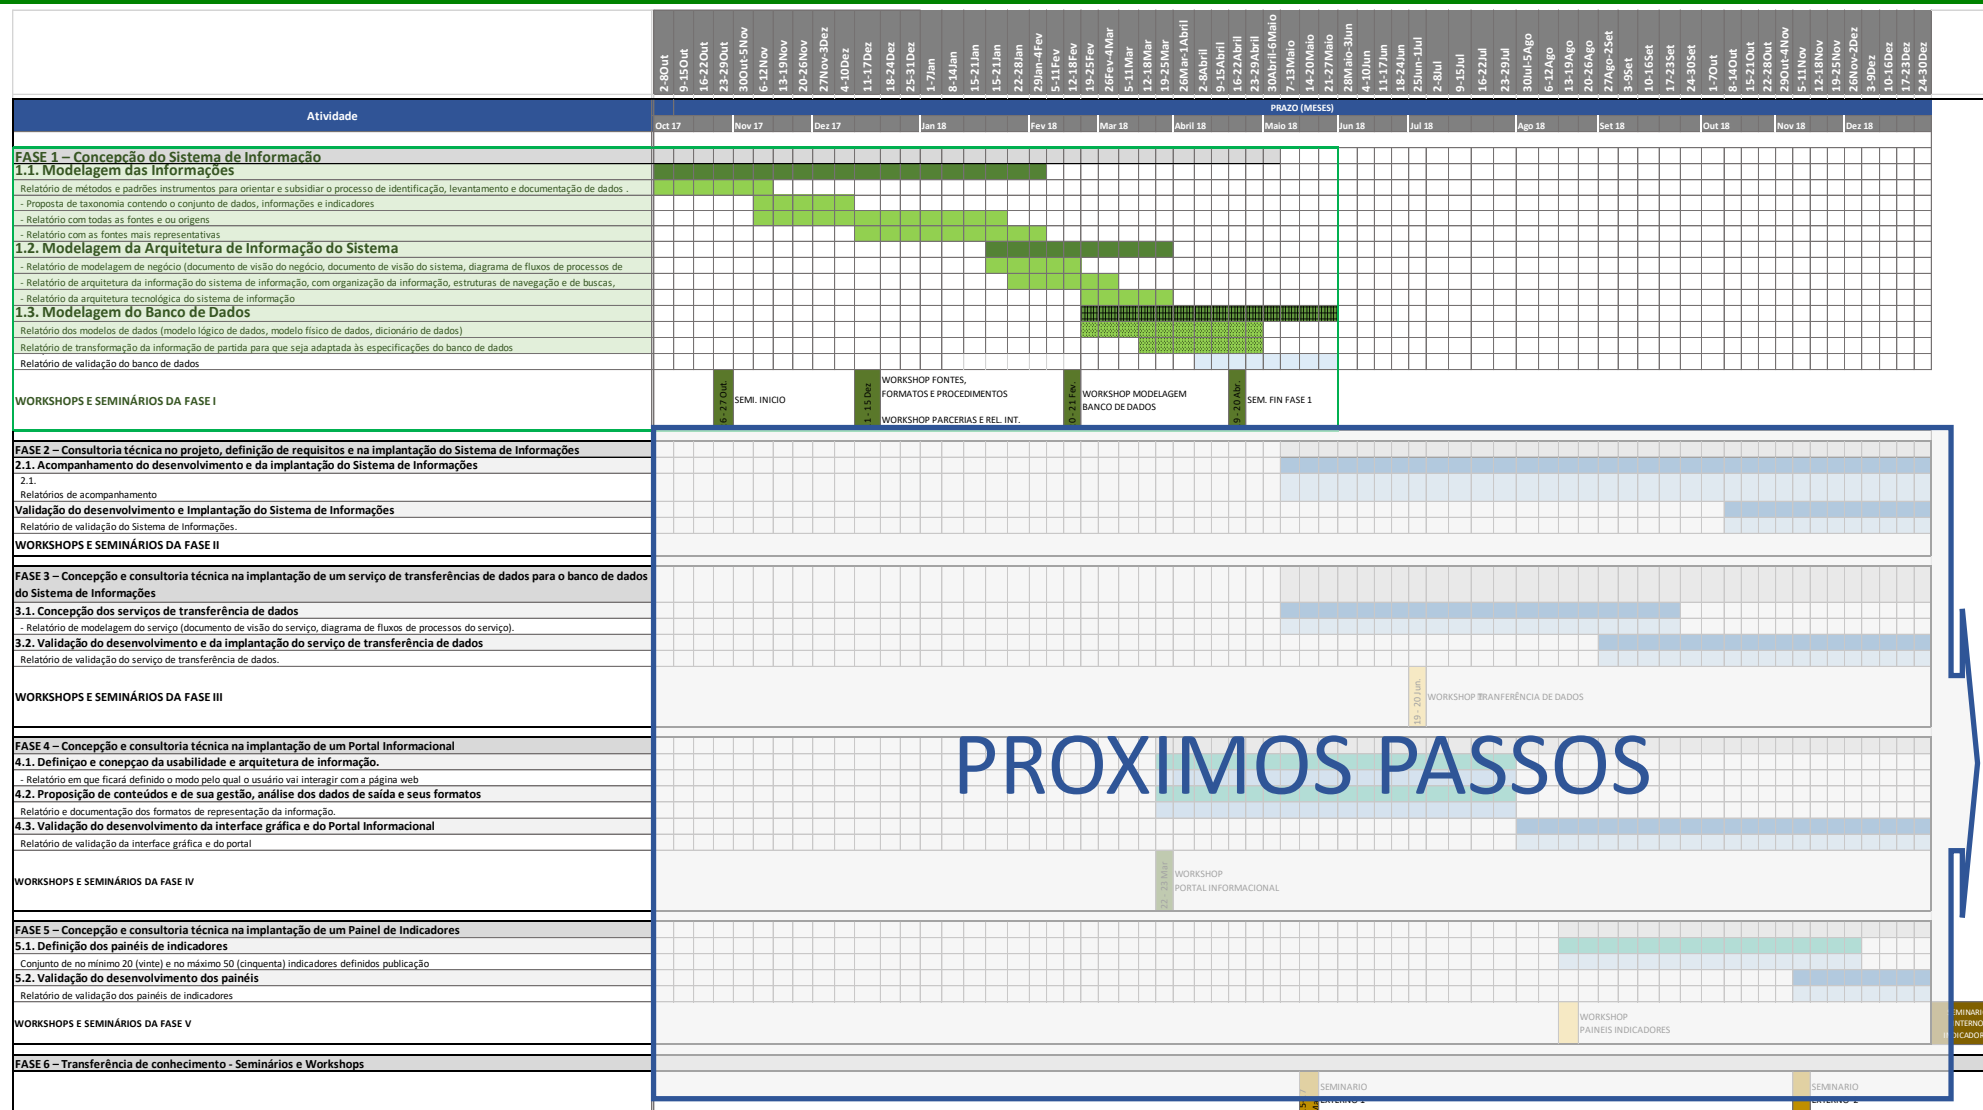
2-8Out | 9-15Out | 16-22Out | 23-29Out | 30Out-5Nov | 6-12Nov | 13-19Nov | 20-26Nov | 27Nov-3Dez | 4-10Dez | 11-17Dez | 18-24Dez | 25-31Dez | 1-7Jan | 8-14Jan | 15-21Jan | 15-21Jan | 22-28Jan | 29Jan-4Fev | 5-11Fev | 12-18Fev | 19-25Fev | 26Fev-4Mar | 5-11Mar | 12-18Mar | 19-25Mar | 26Mar-1Abril | 2-8Abril | 9-15Abril | 16-22Abril | 23-29Abril | 30Abril-6Maio | 7-13Maio | 14-20Maio | 21-27Maio | 28Maio-3Jun | 4-10Jun | 11-17Jun | 18-24Jun | 25Jun-1Jul | 2-8Jul | 9-15Jul | 16-22Jul | 23-29Jul | 30Jul-5Ago | 6-12Ago | 13-19Ago | 20-26Ago | 27Ago-2Set | 3-9Set | 10-16Set | 17-23Set | 24-30Set | 1-7Out | 8-14Out | 15-21Out | 22-28Out | 29Out-4Nov | 5-11Nov | 12-18Nov | 19-25Nov | 26Nov-2Dez | 3-9Dez | 10-16Dez | 17-23Dez | 24-30Dez

Atividade

PRAZO (MESES)

Oct 17 | Nov 17 | Dez 17 | Jan 18 | Fev 18 | Mar 18 | Abril 18 | Maio 18 | Jun 18 | Jul 18 | Ago 18 | Set 18 | Out 18 | Nov 18 | Dez 18

FASE 1 – Concepção do Sistema de Informação
1.1. Modelagem das Informações
Relatório de métodos e padrões instrumentos para orientar e subsidiar o processo de identificação, levantamento e documentação de dados .
- Proposta de taxonomia contendo o conjunto de dados, informações e indicadores
- Relatório com todas as fontes e ou origens
- Relatório com as fontes mais representativas
1.2. Modelagem da Arquitetura de Informação do Sistema
- Relatório de modelagem de negócio (documento de visão do negócio, documento de visão do sistema, diagrama de fluxos de processos de
- Relatório de arquitetura da informação do sistema de informação, com organização da informação, estruturas de navegação e de buscas,
- Relatório da arquitetura tecnológica do sistema de informação
1.3. Modelagem do Banco de Dados
Relatório dos modelos de dados (modelo lógico de dados, modelo físico de dados, dicionário de dados)
Relatório de transformação da informação de partida para que seja adaptada às especificações do banco de dados
Relatório de validação do banco de dados
WORKSHOPS E SEMINÁRIOS DA FASE I

6 - 27 Out. SEMI. INICIO
1 - 15 Dez. WORKSHOP FONTES, FORMATOS E PROCEDIMENTOS
WORKSHOP PARCERIAS E REL. INT.
0 - 21 Fev. WORKSHOP MODELAGEM BANCO DE DADOS
9 - 20 Abr. SEM. FIN FASE 1

FASE 2 – Consultoria técnica no projeto, definição de requisitos e na implantação do Sistema de Informações
2.1. Acompanhamento do desenvolvimento e da implantação do Sistema de Informações
2.1.
Relatórios de acompanhamento
Validação do desenvolvimento e Implantação do Sistema de Informações
Relatório de validação do Sistema de Informações.
WORKSHOPS E SEMINÁRIOS DA FASE II

FASE 3 – Concepção e consultoria técnica na implantação de um serviço de transferências de dados para o banco de dados do Sistema de Informações
3.1. Concepção dos serviços de transferência de dados
- Relatório de modelagem do serviço (documento de visão do serviço, diagrama de fluxos de processos do serviço).
3.2. Validação do desenvolvimento e da implantação do serviço de transferência de dados
Relatório de validação do serviço de transferência de dados.
WORKSHOPS E SEMINÁRIOS DA FASE III

19 - 20 Jun. WORKSHOP TRANFERÊNCIA DE DADOS

FASE 4 – Concepção e consultoria técnica na implantação de um Portal Informacional
4.1. Definiçao e conepçao da usabilidade e arquitetura de informação.
- Relatório em que ficará definido o modo pelo qual o usuário vai interagir com a página web
4.2. Proposição de conteúdos e de sua gestão, análise dos dados de saída e seus formatos
Relatório e documentação dos formatos de representação da informação.
4.3. Validação do desenvolvimento da interface gráfica e do Portal Informacional
Relatório de validação da interface gráfica e do portal
WORKSHOPS E SEMINÁRIOS DA FASE IV

PROXIMOS PASSOS

22 - 23 Mar. WORKSHOP PORTAL INFORMACIONAL

FASE 5 – Concepção e consultoria técnica na implantação de um Painel de Indicadores
5.1. Definição dos painéis de indicadores
Conjunto de no mínimo 20 (vinte) e no máximo 50 (cinquenta) indicadores definidos publicação
5.2. Validação do desenvolvimento dos painéis
Relatório de validação dos painéis de indicadores
WORKSHOPS E SEMINÁRIOS DA FASE V

WORKSHOP PAINEIS INDICADORES
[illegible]MINARIO INTERNO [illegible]DICADOR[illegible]

FASE 6 – Transferência de conhecimento - Seminários e Workshops

SEMINARIO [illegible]
SEMINARIO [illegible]